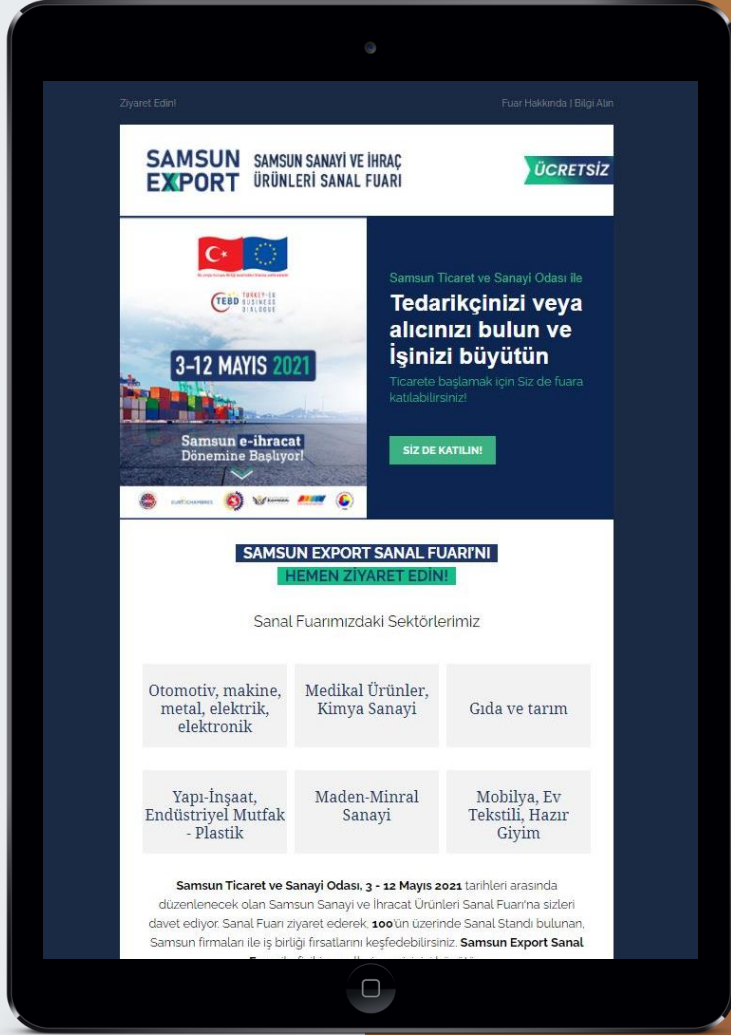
Ziyaret Edin!

Fuar Hakkında | Bilgi Alın

SAMSUN EXPORT SAMSUN SANAYİ VE İHRAÇ ÜRÜNLERİ SANAL FUARI

ÜCRETSİZ

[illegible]

TEBD TURKEY-EU BUSINESS DIALOGUE

3-12 MAYIS 2021

Samsun e-ihracat Dönemine Başlıyor!

EUROCHAMBRES

Samsun Ticaret ve Sanayi Odası ile

Tedarikçinizi veya alıcınızı bulun ve İşinizi büyütün

Ticarete başlamak için Siz de fuara katılabilirsiniz!

SİZ DE KATILIN!

SAMSUN EXPORT SANAL FUARI'NI HEMEN ZİYARET EDİN!

Sanal Fuarımızdaki Sektörlerimiz

| Otomotiv, makine, metal, elektrik, elektronik | Medikal Ürünler, Kimya Sanayi | Gıda ve tarım |
|---|---|---|
| Yapı-İnşaat, Endüstriyel Mutfak - Plastik | Maden-Minral Sanayi | Mobilya, Ev Tekstili, Hazır Giyim |

Samsun Ticaret ve Sanayi Odası, 3 - 12 Mayıs 2021 tarihleri arasında düzenlenecek olan Samsun Sanayi ve İhracat Ürünleri Sanal Fuarı'na sizleri davet ediyor. Sanal Fuarı ziyaret ederek, 100'ün üzerinde Sanal Standı bulunan, Samsun firmaları ile iş birliği fırsatlarını keşfedebilirsiniz. Samsun Export Sanal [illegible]